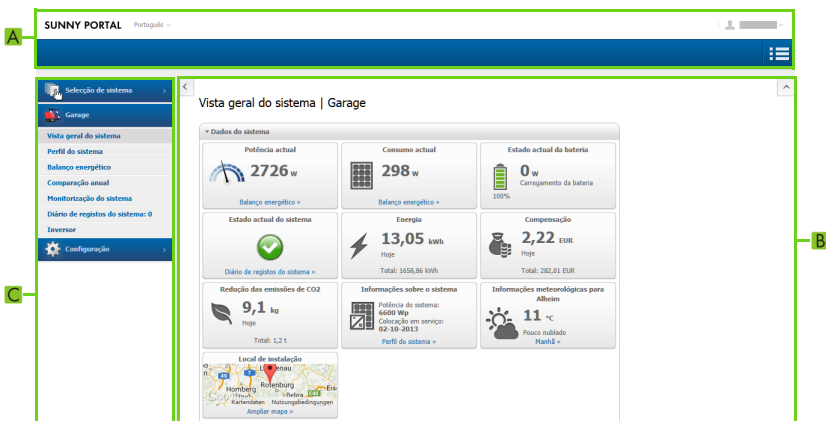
A

SUNNY PORTAL Português

Selecção de sistema

Garage

Vista geral do sistema

Perfil do sistema

Balanço energético

Comparação anual

Monitorização do sistema

Diário de registos do sistema: 0

Inversor

Configuração

C

Vista geral do sistema | Garage

Dados do sistema

| Potência actual | Consumo actual | Estado actual da bateria |
|---|---|---|
| 2726 W | 298 W | 0 W Carregamento da bateria 100% |
| Balanço energético » | Balanço energético » | |

| Estado actual do sistema | Energia | Compensação |
|---|---|---|
| | 13,05 kWh Hoje | 2,22 EUR Hoje |
| Diário de registos do sistema » | Total: 1658,86 kWh | Total: 282,01 EUR |

| Redução das emissões de CO2 | Informações sobre o sistema | Informações meteorológicas para Alheim |
|---|---|---|
| 9,1 kg Hoje | Potência do sistema: 6600 Wp Colocação em serviço: 02-10-2013 | 11 °C Pouco nublado |
| Total: 1,2 t | Perfil do sistema » | Manhã » |

Local de instalação

Homberg Rotenburg Bebra

Kartendaten Nutzungsbedingungen

Ampliar mapa »

B